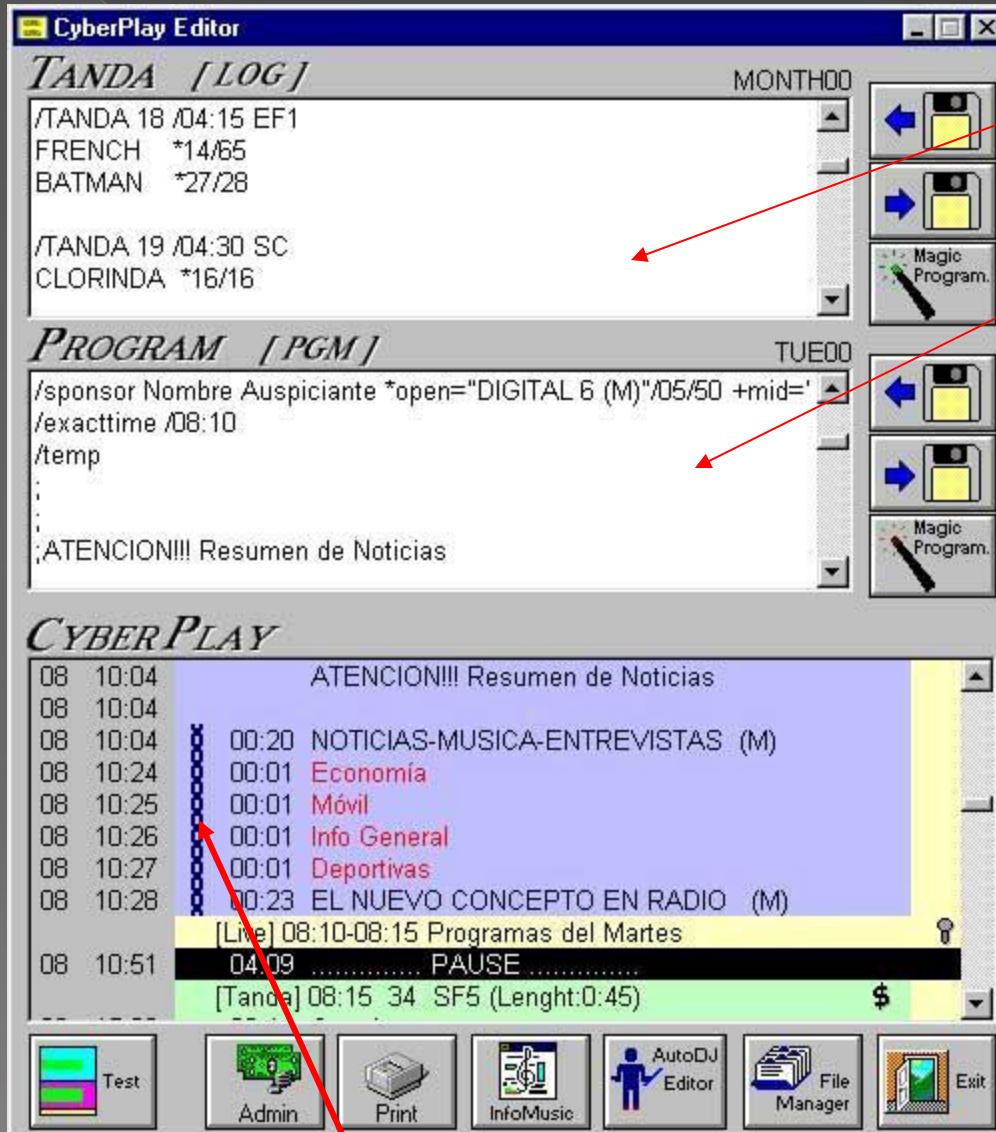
CyberPlay Editor

TANDA [LOG]
MONTH00

/TANDA 18 /04:15 EF1
FRENCH *14/65
BATMAN *27/28

/TANDA 19 /04:30 SC
CLORINDA *16/16

Magic Program.

PROGRAM [PGM]
TUE00

/sponsor Nombre Auspiciante *open="DIGITAL 6 (M)"/05/50 +mid='
/exacttime /08:10
/temp
;
;
;ATENCION!!! Resumen de Noticias

Magic Program.

CYBERPLAY

| | | | |
|---|---|---|---|
| 08 | 10:04 | | ATENCION!!! Resumen de Noticias |
| 08 | 10:04 | | |
| 08 | 10:04 | 00:20 | NOTICIAS-MUSICA-ENTREVISTAS (M) |
| 08 | 10:24 | 00:01 | Economía |
| 08 | 10:25 | 00:01 | Móvil |
| 08 | 10:26 | 00:01 | Info General |
| 08 | 10:27 | 00:01 | Deportivas |
| 08 | 10:28 | 00:23 | EL NUEVO CONCEPTO EN RADIO (M) |

[Live] 08:10-08:15 Programas del Martes
08 10:51 04:09 ............. PAUSE .............
[Tanda] 08:15 34 SF5 (Lenght:0:45) $

Test
Admin
Print
InfoMusic
AutoDJ Editor
File Manager
Exit